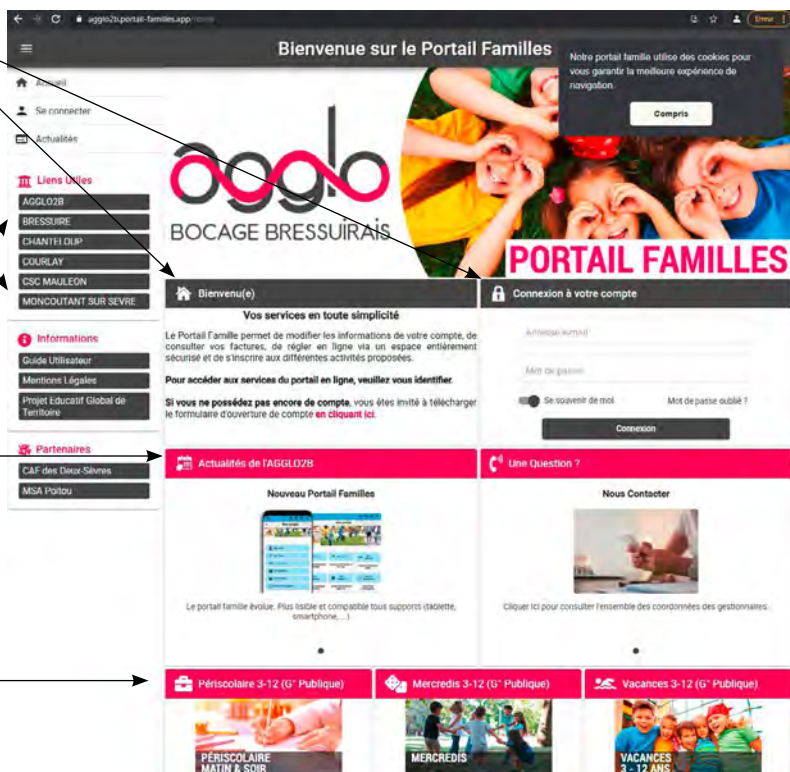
agglo2b.portail-familles.app/home

Erreur

Bienvenue sur le Portail Familles

Notre portail famille utilise des cookies pour vous garantir la meilleure expérience de navigation.

Compris

Accueil

Se connecter

Actualités

Liens Utiles

AGGLO2B

BRESSUIRE

CHANTELOUP

COURLAY

CSC MAULEON

MONCOUTANT SUR SEVRE

Informations

Guide Utilisateur

Mentions Légales

Projet Educatif Global de Territoire

Partenaires

CAF des Deux-Sèvres

MSA Poitou

agglo
BOCAGE BRESSUIRAIS

PORTAIL FAMILLES

Bienvenu(e)

Vos services en toute simplicité

Le Portail Famille permet de modifier les informations de votre compte, de consulter vos factures, de régler en ligne via un espace entièrement sécurisé et de s'inscrire aux différentes activités proposées.

Pour accéder aux services du portail en ligne, veuillez vous identifier.

Si vous ne possédez pas encore de compte, vous êtes invité à télécharger le formulaire d'ouverture de compte en cliquant ici.

Connexion à votre compte

Adresse email

Mot de passe

Se souvenir de moi

Mot de passe oublié ?

Connexion

Actualités de l'AGGLO2B

Nouveau Portail Familles

Le portail famille évolue. Plus lisible et compatible tous supports (tablette, smartphone,...)

Une Question ?

Nous Contacter

Cliquer ici pour consulter l'ensemble des coordonnées des gestionnaires.

Périscolaire 3-12 (G° Publique)

Mercredis 3-12 (G° Publique)

Vacances 3-12 (G° Publique)

PÉRISCOLAIRE MATIN & SOIR

MERCREDIS

VACANCES 3 - 12 ANS